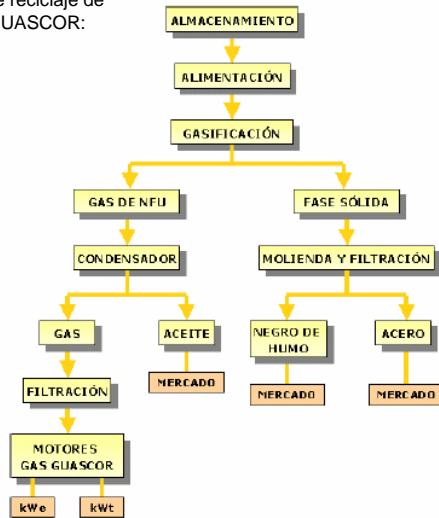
e reciclaje de
UASCOR:

ALMACENAMIENTO

ALIMENTACIÓN

GASIFICACIÓN

GAS DE NFU

FASE SÓLIDA

CONDENSADOR

MOLIENDA Y FILTRACIÓN

GAS

ACEITE

NEGRO DE HUMO

ACERO

MERCADO

MERCADO

MERCADO

FILTRACIÓN

MOTORES GAS GUASCOR

kWe

kWt